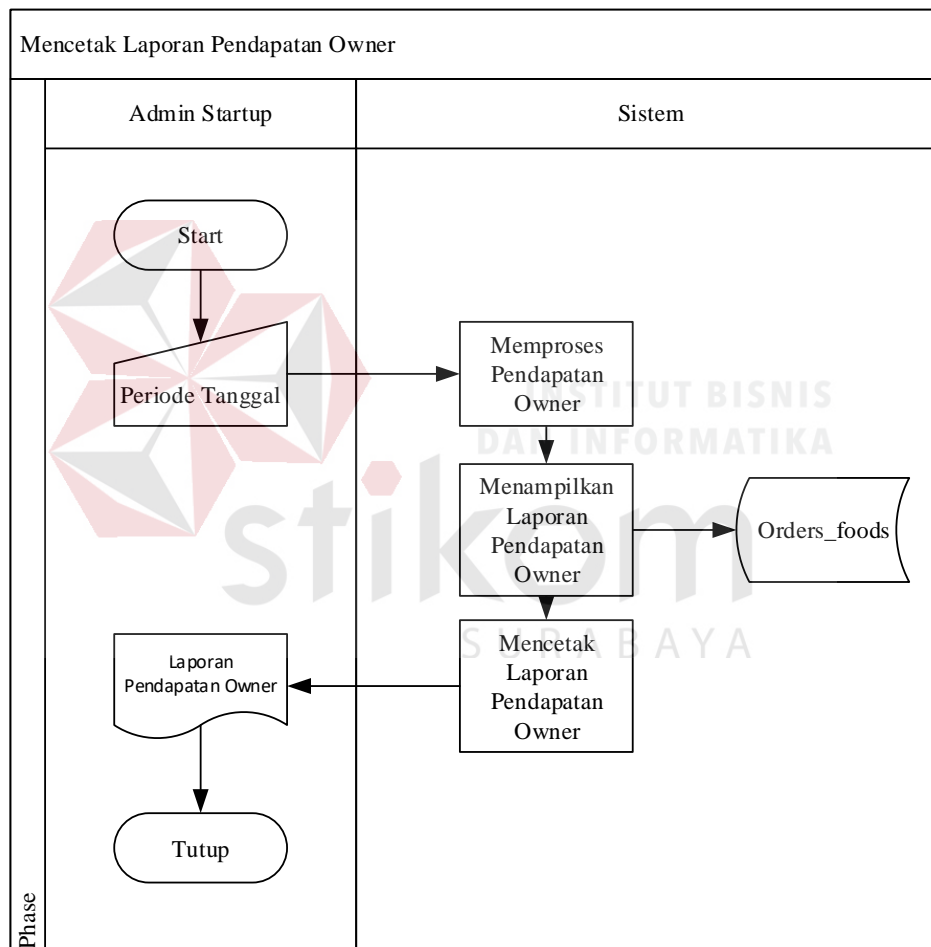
Mencetak Laporan Pendapatan Owner

Admin Startup

Sistem

Start

Periode Tanggal

Memproses Pendapatan Owner

INSTITUT BISNIS DAN INFORMATIKA

Menampilkan Laporan Pendapatan Owner

Orders_foods

stikom

SURABAYA

Laporan Pendapatan Owner

Mencetak Laporan Pendapatan Owner

Tutup

Phase